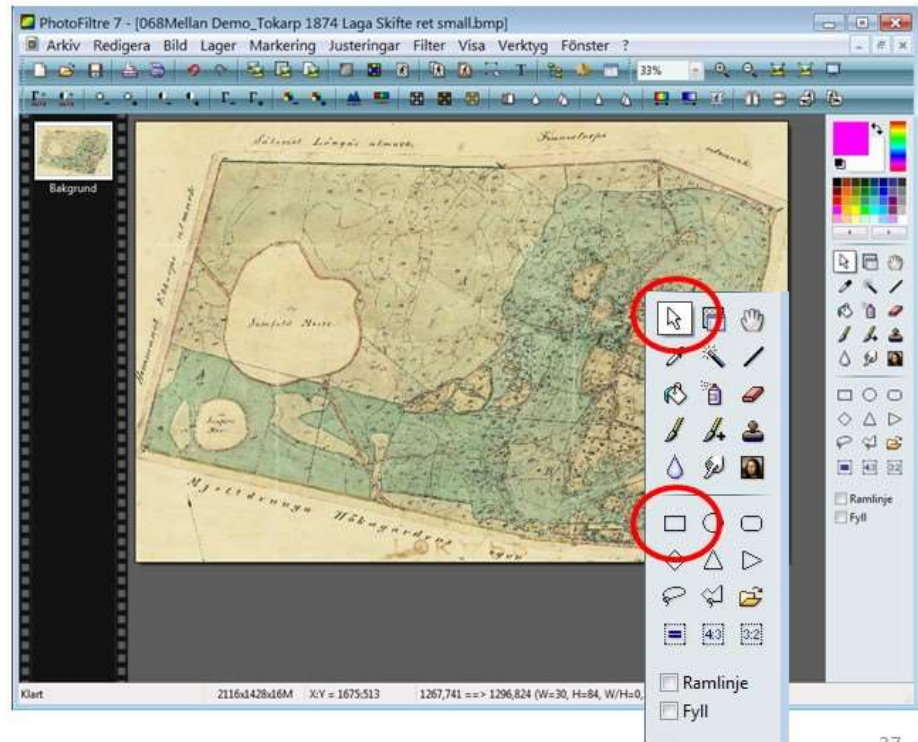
PhotoFiltre 7 - [068Mellan Demo_Tokarp 1874 Laga Skifte ret small.bmp]

Arkiv Redigera Bild Lager Markering Justeringar Filter Visa Verktyg Fönster ?

33%

Bakgrund

Sälsviet Långås utmark

Timmelstorps utmark

Jumfold Mosse

Hemmanet Kåkarps utmark

Mjelderungs Häbegården egor

4:3 3:2

Ramlinje

Fyll

4:3 3:2

Ramlinje

Fyll

Klart 2116x1428x16M X:Y = 1675:513 1267,741 ==> 1296,824 (W=30, H=84, W/H=0,

37